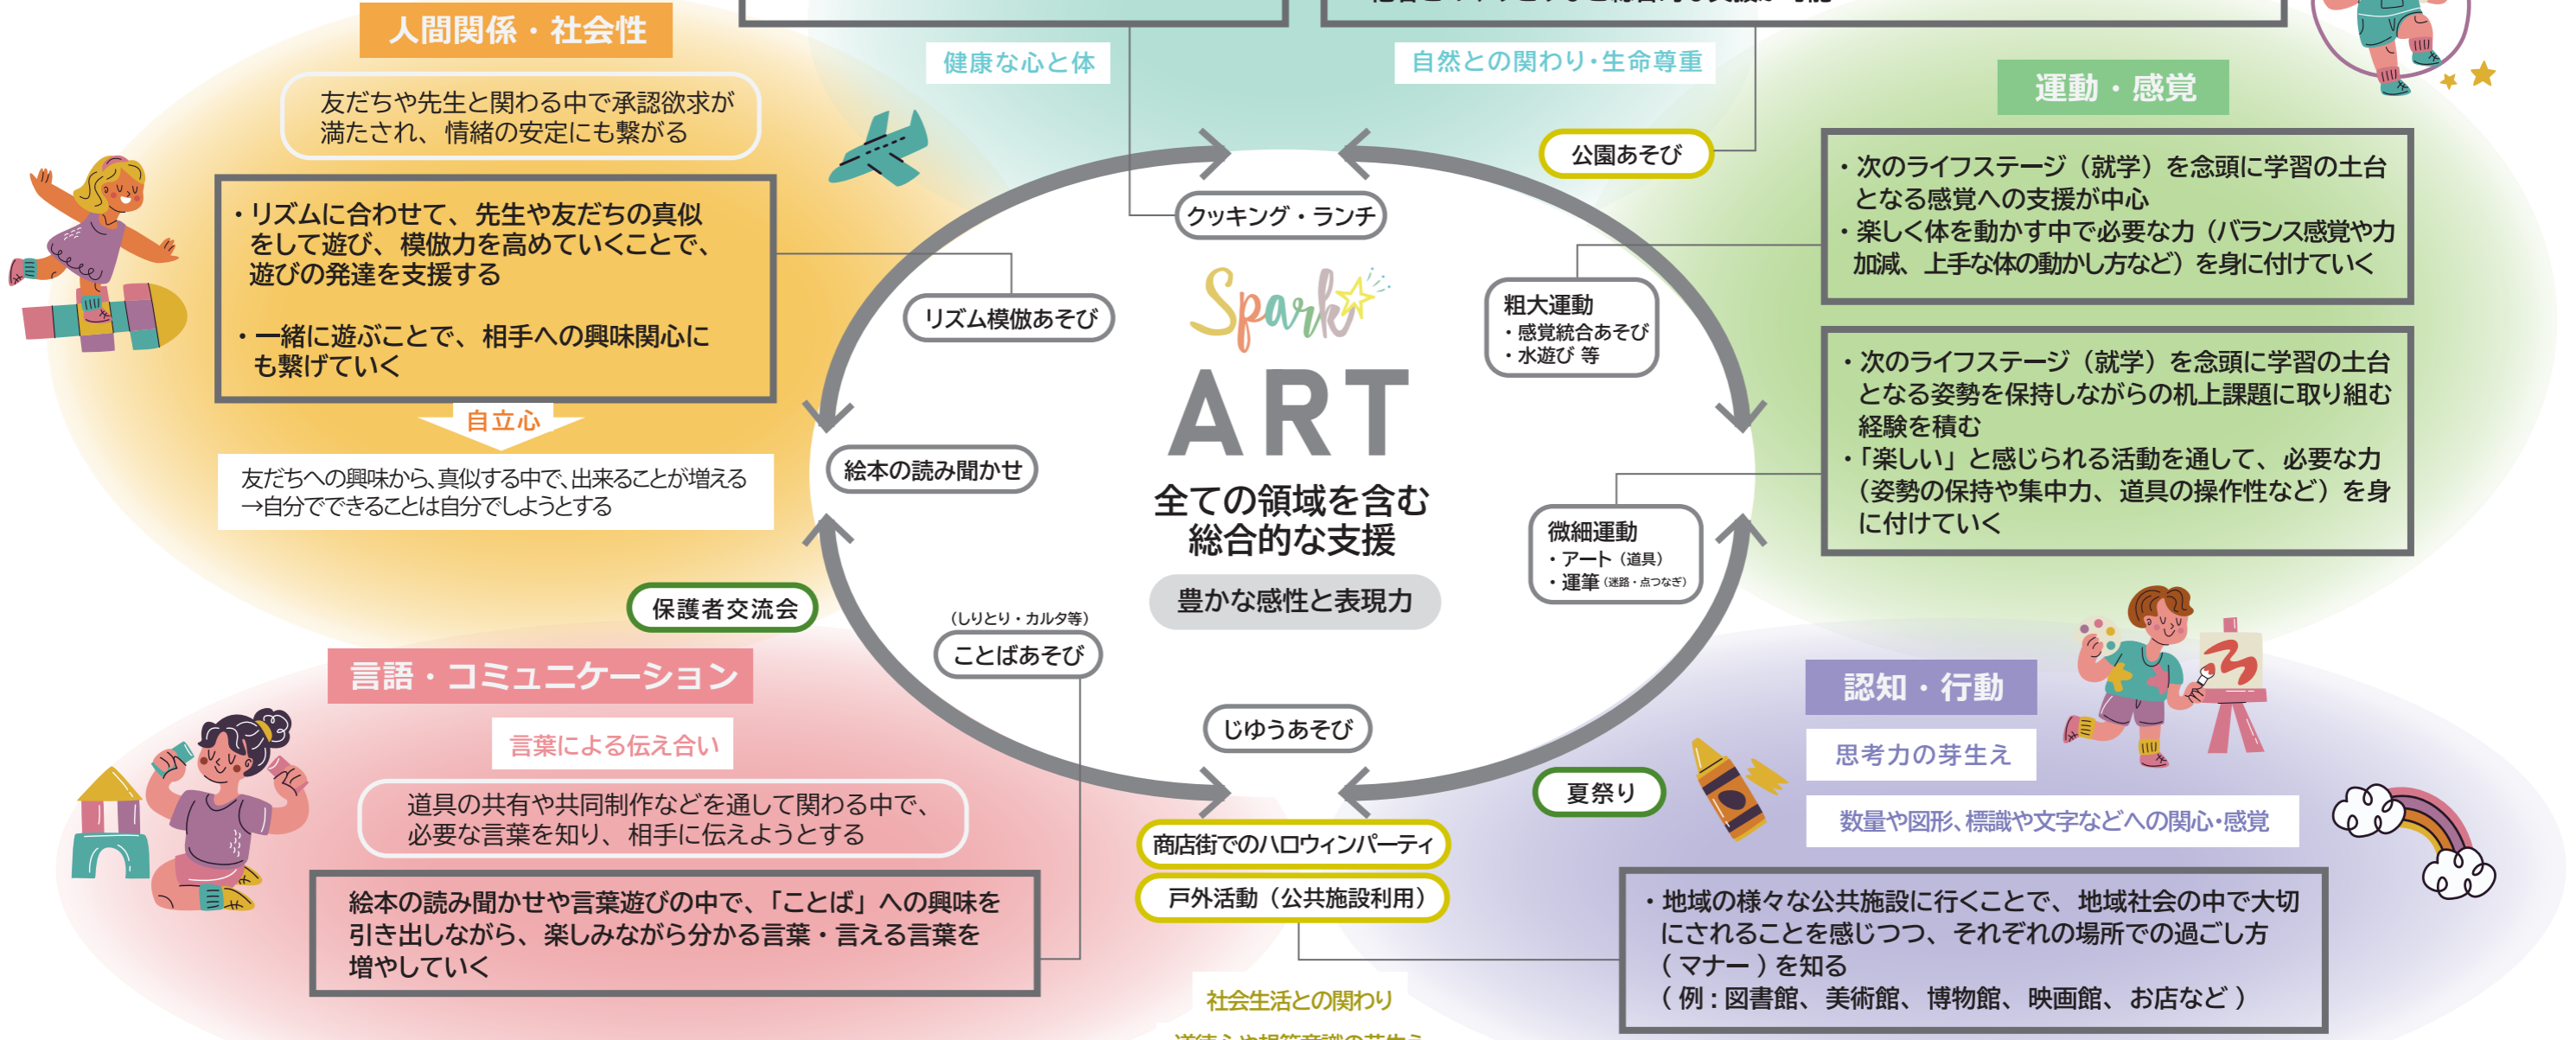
人間関係・社会性

友だちや先生と関わる中で承認欲求が満たされ、情緒の安定にも繋がる

・リズムに合わせて、先生や友だちの真似をして遊び、模倣力を高めていくことで、遊びの発達を支援する

・一緒に遊ぶことで、相手への興味関心にも繋げていく

自立心

友だちへの興味から、真似する中で、出来ることが増える
→自分でできることは自分でしようとする

健康な心と体

自然との関わり・生命尊重

運動・感覚

・次のライフステージ（就学）を念頭に学習の土台となる感覚への支援が中心
・楽しく体を動かす中で必要な力（バランス感覚や力加減、上手な体の動かし方など）を身に付けていく

・次のライフステージ（就学）を念頭に学習の土台となる姿勢を保持しながらの机上課題に取り組む経験を積む
・「楽しい」と感じられる活動を通して、必要な力（姿勢の保持や集中力、道具の操作性など）を身に付けていく

公園あそび

クッキング・ランチ

リズム模倣あそび

粗大運動
・感覚統合あそび
・水遊び 等

Spark

ART

全ての領域を含む総合的な支援

豊かな感性と表現力

絵本の読み聞かせ

微細運動
・アート（道具）
・運筆（迷路・点つなぎ）

保護者交流会

（しりとり・カルタ等）
ことばあそび

じゆうあそび

言語・コミュニケーション

言葉による伝え合い

道具の共有や共同制作などを通して関わる中で、必要な言葉を知り、相手に伝えようとする

絵本の読み聞かせや言葉遊びの中で、「ことば」への興味を引き出しながら、楽しみながら分かる言葉・言える言葉を増やしていく

認知・行動

思考力の芽生え

数量や図形、標識や文字などへの関心・感覚

夏祭り

商店街でのハロウィンパーティ

戸外活動（公共施設利用）

・地域の様々な公共施設に行くことで、地域社会の中で大切にされることを感じつつ、それぞれの場所での過ごし方（マナー）を知る
（例：図書館、美術館、博物館、映画館、お店など）

社会生活との関わり

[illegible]